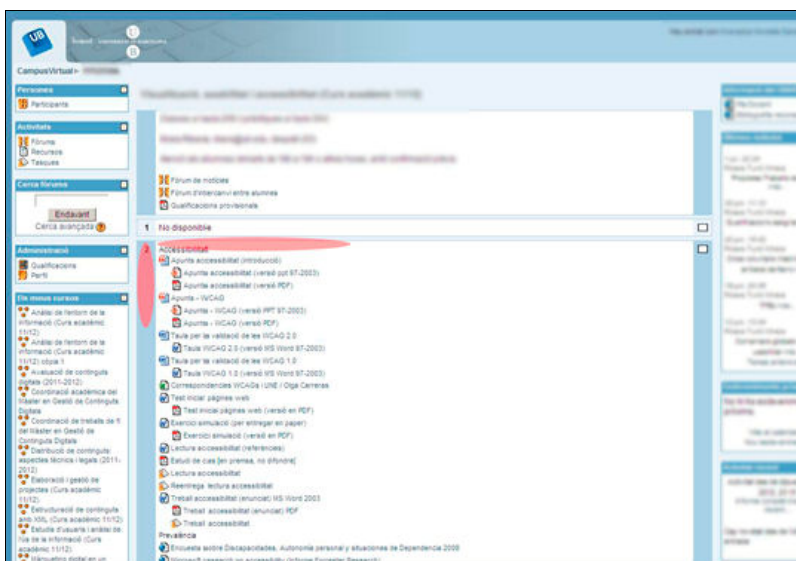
UB

CampusVirtual > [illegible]

Persones
Participants

Activitats
Fòrums
Recursos
Tasques

Cerca fòrums
Endavant
Cerca avançada

Administració
Qualificacions
Perfil

Els meus cursos
Anàlisi de l'entorn de la informació (Curs acadèmic 11/12)
Anàlisi de l'entorn de la informació (Curs acadèmic 11/12) còpia 1
Avaluació de contingut digital (2011-2012)
Coordinació acadèmica del Màster en Gestió de Contingut Digital
Coordinació de treballs de fi del Màster en Gestió de Contingut Digital
Distribució de continguts: aspectes tècnics i legals (2011-2012)
Elaboració i gestió de projectes (Curs acadèmic 11/12)
Estructuració de contingut amb XML (Curs acadèmic 11/12)
Estudis d'usuaris i anàlisi de l'ús de la informació (Curs acadèmic 11/12)
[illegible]

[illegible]

Fòrum de notícies
Fòrum d'intercanvi entre alumnes
Qualificacions provisionals

1 No disponible

2 Accessibilitat
Apunts accessibilitat (introducció)
Apunts accessibilitat (versió ppt 97-2003)
Apunts accessibilitat (versió PDF)
Apunts - WCAG
Apunts - WCAG (versió PPT 97-2003)
Apunts - WCAG (versió PDF)
Taula per la validació de les WCAG 2.0
Taula WCAG 2.0 (versió MS Word 97-2003)
Taula per la validació de les WCAG 1.0
Taula WCAG 1.0 (versió MS Word 97-2003)
Correspondències WCAGs | UNE | Olga Carreras
Test inicial pàgines web
Test inicial pàgines web (versió en PDF)
Exercici simulació (per entregar en paper)
Exercici simulació (versió en PDF)
Lectura accessibilitat (referències)
Estudi de cas [en premsa, no difondre]
Lectura accessibilitat
Reentrega lectura accessibilitat
Treball accessibilitat (enunciat) MS Word 2003
Treball accessibilitat (enunciat) PDF
Treball accessibilitat
Prevalença
Encuesta sobre Discapacidades, Autonomía personal y situaciones de Dependencia 2008
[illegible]

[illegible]
Participants
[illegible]